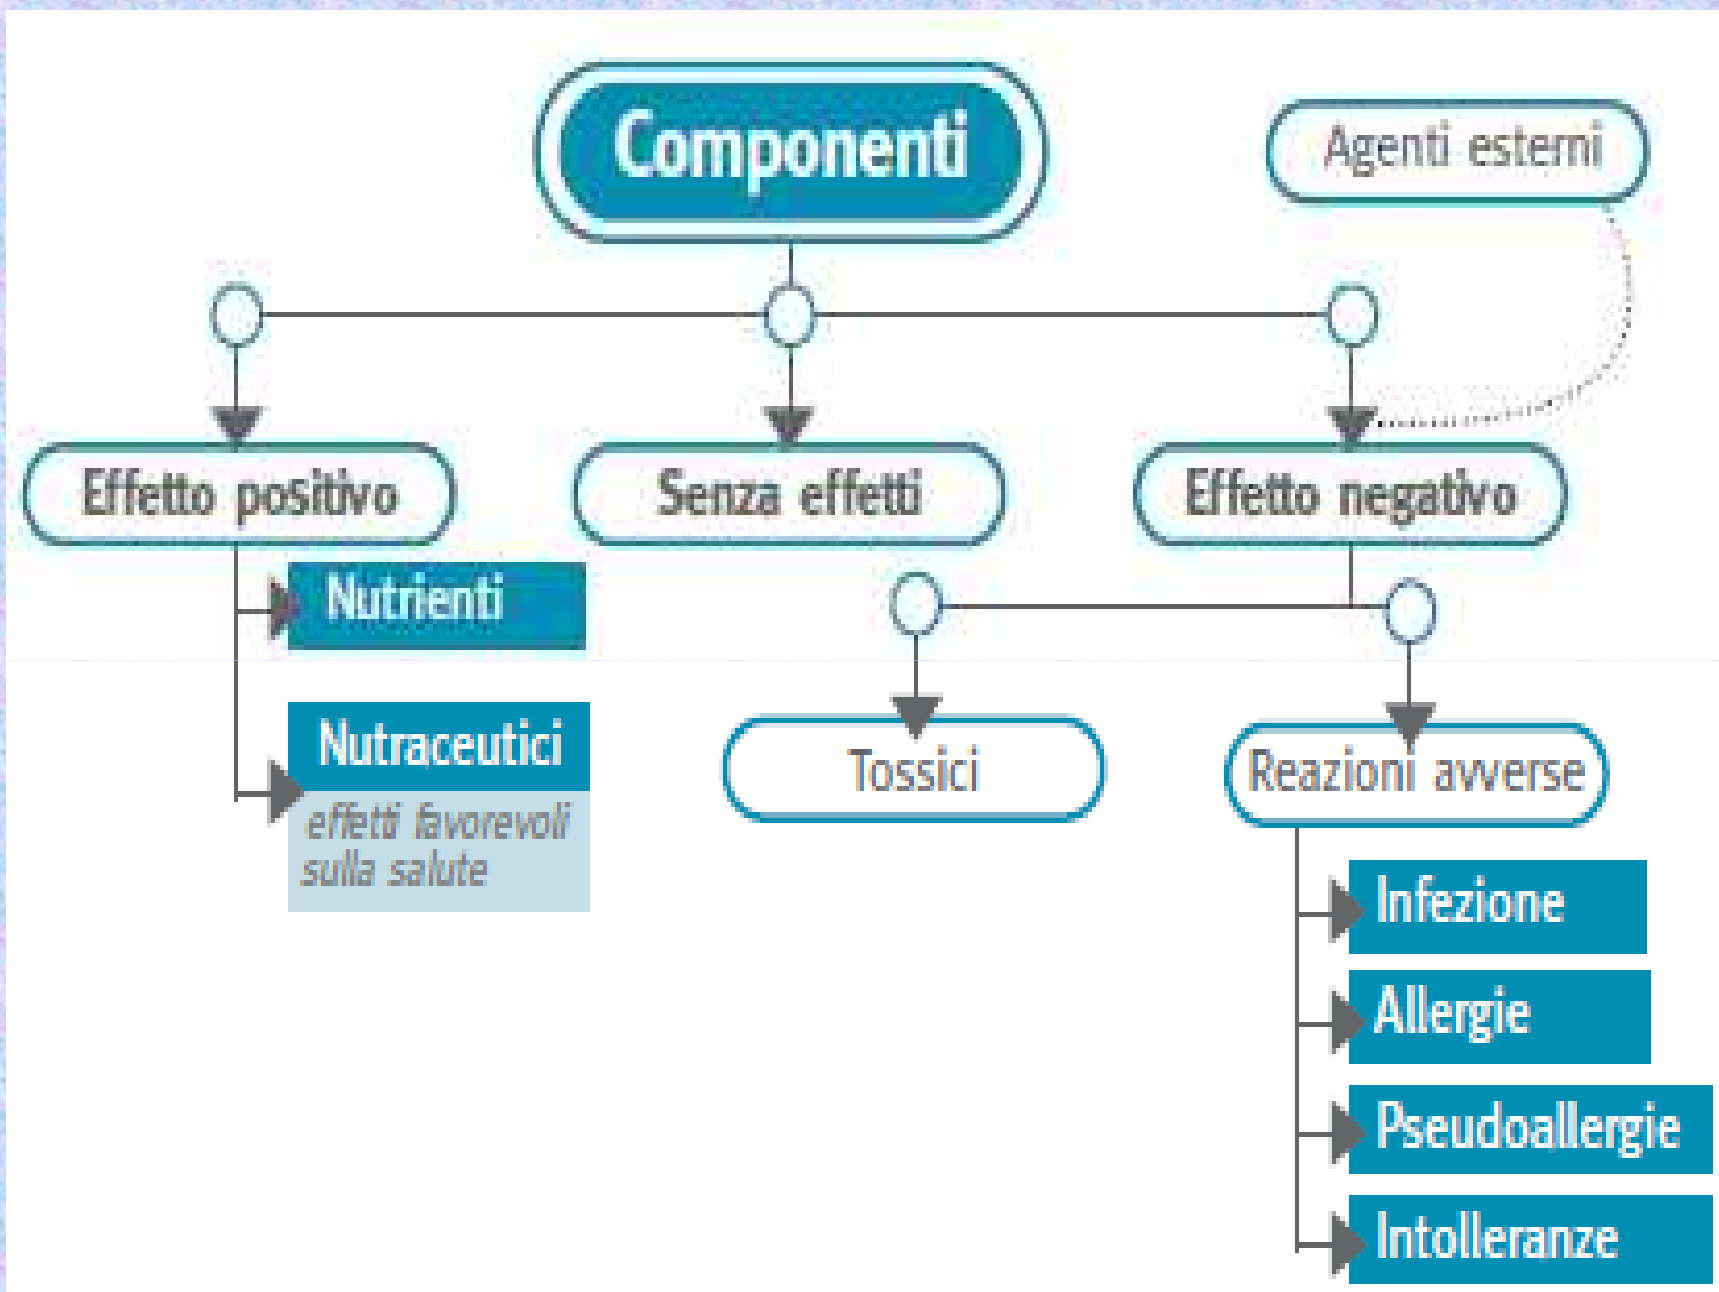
Componenti

Agenti esterni

Effetto positivo

Senza effetti

Effetto negativo

Nutrienti

Nutraceutici
effetti favorevoli sulla salute

Tossici

Reazioni avverse

Infezione

Allergie

Pseudoallergie

Intolleranze